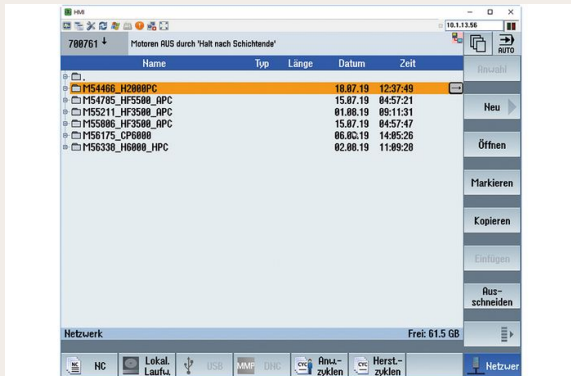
HMI

10.1.13.56

700761 ↓ Motoren AUS durch 'Halt nach Schichtende'

AUTO

| Name | Typ | Länge | Datum | Zeit |
|---|---|---|---|---|
| . | | | | |
| M54466_H2000PC | | | 18.07.19 | 12:37:49 |
| M54705_HF5500_APC | | | 15.07.19 | 04:57:21 |
| M55211_HF5500_APC | | | 01.08.19 | 09:11:31 |
| M55806_HF3500_APC | | | 15.07.19 | 04:57:47 |
| M56175_CP6000 | | | 06.08.19 | 14:05:26 |
| M56330_H6000_HPC | | | 02.08.19 | 11:09:28 |

Auswahl

Neu

Öffnen

Markieren

Kopieren

Einfügen

Aus-schneiden

Netzwerk

Frei: 61.5 GB

NC

Lokal. Laufw.

USB

MMP

DNC

Anw.-zyklen

Herst.-zyklen

Netzwer